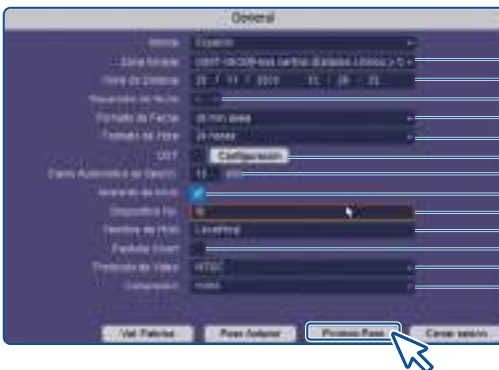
General

Idioma	Español
Zona horaria	(GMT-06:00) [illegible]
Hora de Sistema	22 / 11 / 2019	11 : 28 : 35
Resolución de fecha	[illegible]
Formato de Fecha	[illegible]
Formato de Hora	24 Horas
DST	Configuración
Cierre Automático de Sesión	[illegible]
Asistente de inicio
Dispositivo No.	0
Nombre de Host	Localhost
Partición Smart
Protocolo de Video	NTSC
Comparar	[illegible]

Val. Fábrica	Paso Anterior	Próximo Paso	Cerrar sesión